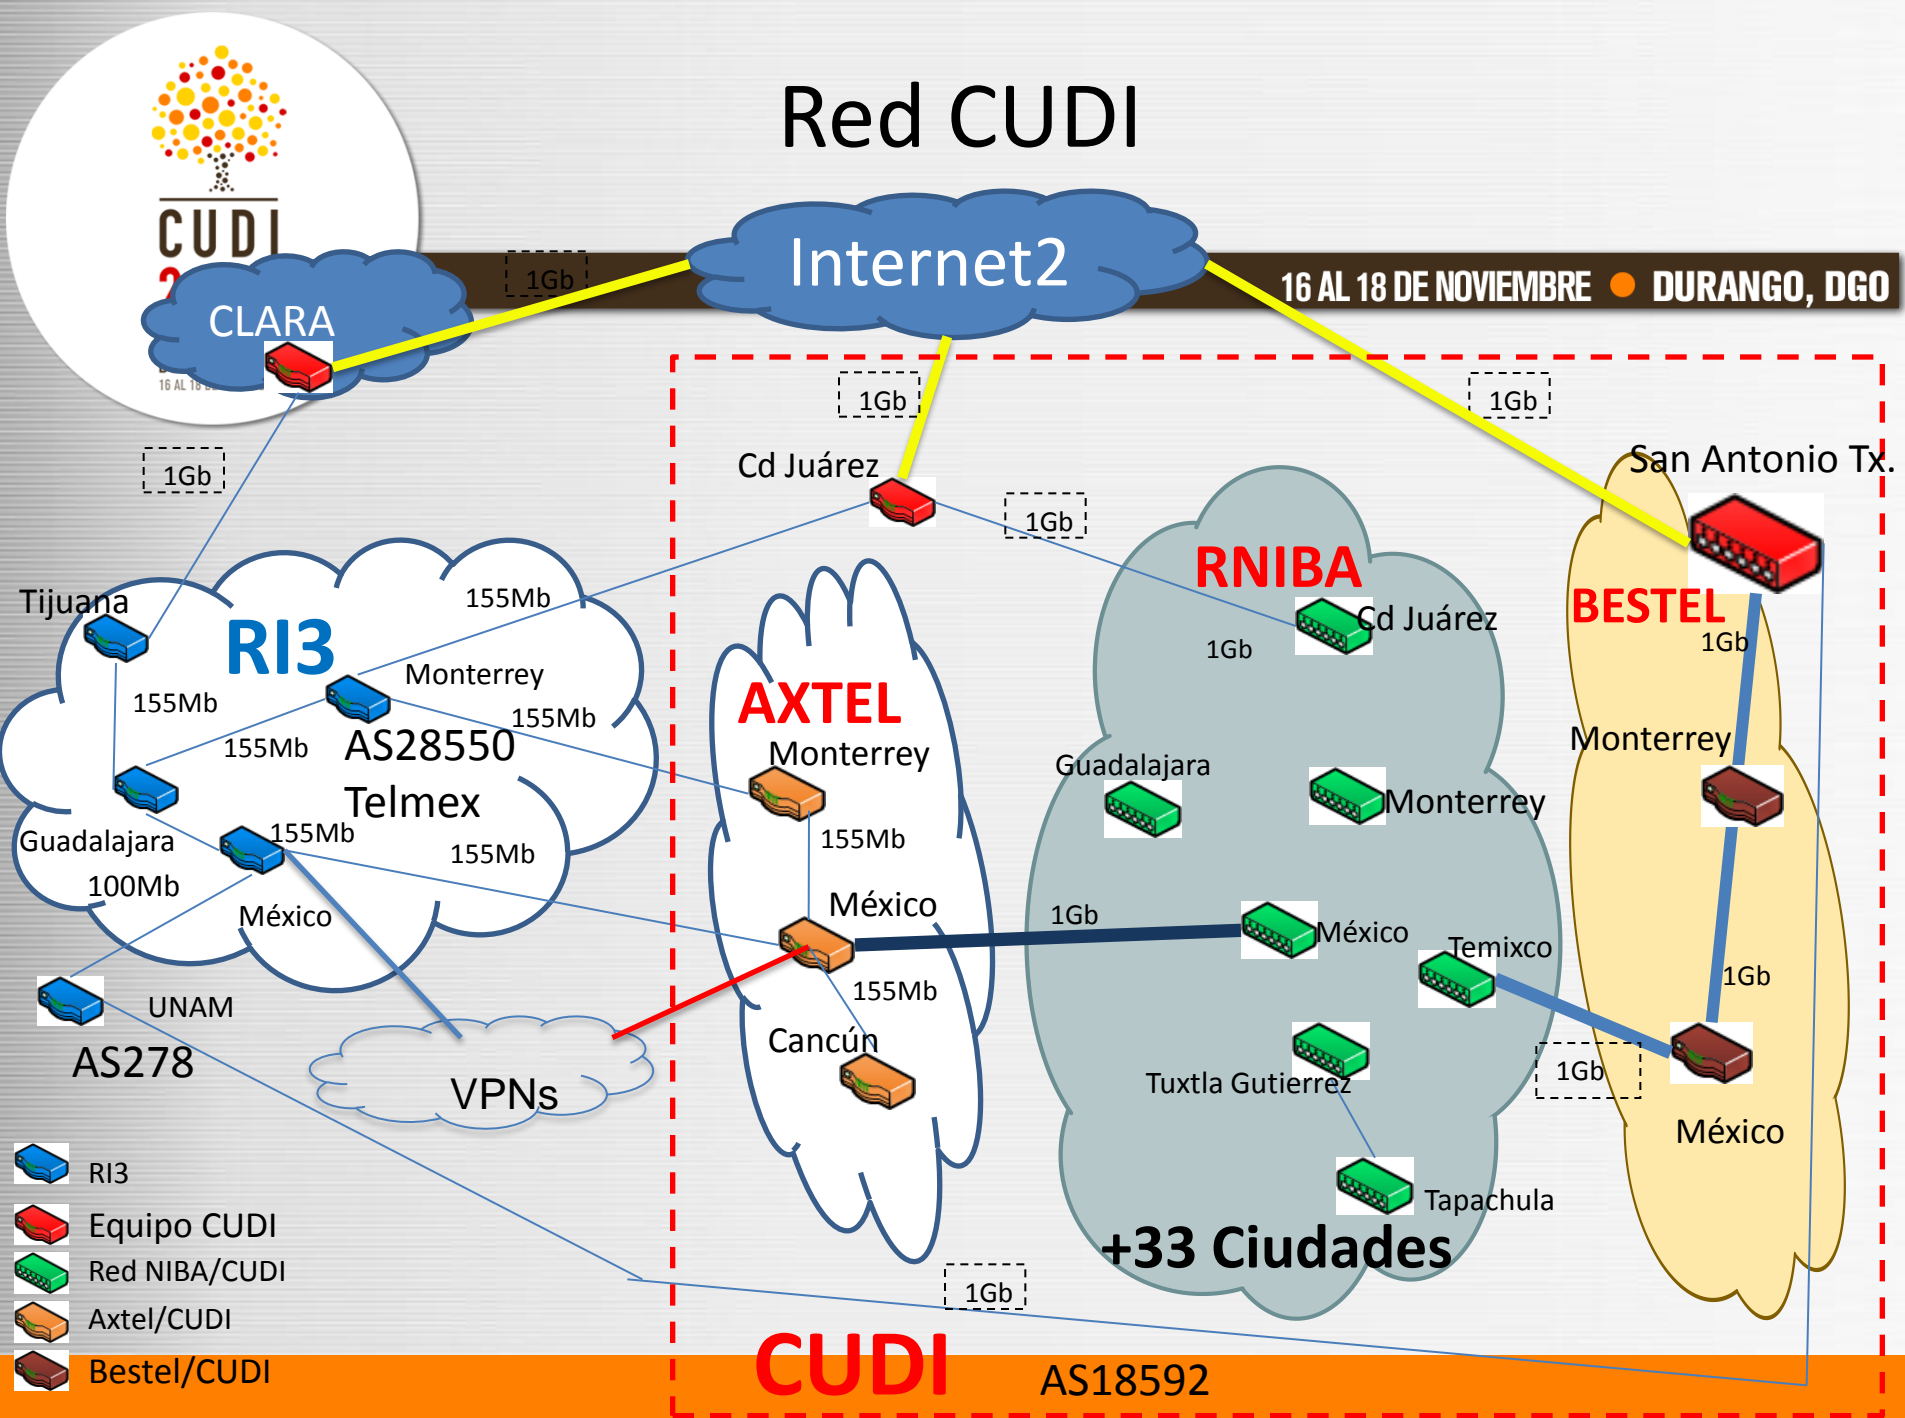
CUDI

Red CUDI

Internet2

16 AL 18 DE NOVIEMBRE DURANGO, DGO

CLARA

1Gb

1Gb

1Gb

1Gb

Cd Juárez

1Gb

San Antonio Tx.

RNIBA

Cd Juárez

1Gb

BESTEL

1Gb

Tijuana

RI3

155Mb

155Mb

Monterrey

155Mb

155Mb

AS28550

Telmex

AXTEL

Monterrey

Guadalajara

Monterrey

Monterrey

Guadalajara

155Mb

155Mb

100Mb

México

155Mb

México

1Gb

México

Temixco

1Gb

155Mb

UNAM

AS278

Cancún

VPNs

Tuxtla Gutierrez

1Gb

México

Tapachula

+33 Ciudades

RI3

Equipo CUDI

Red NIBA/CUDI

Axtel/CUDI

Bestel/CUDI

1Gb

CUDI

AS18592